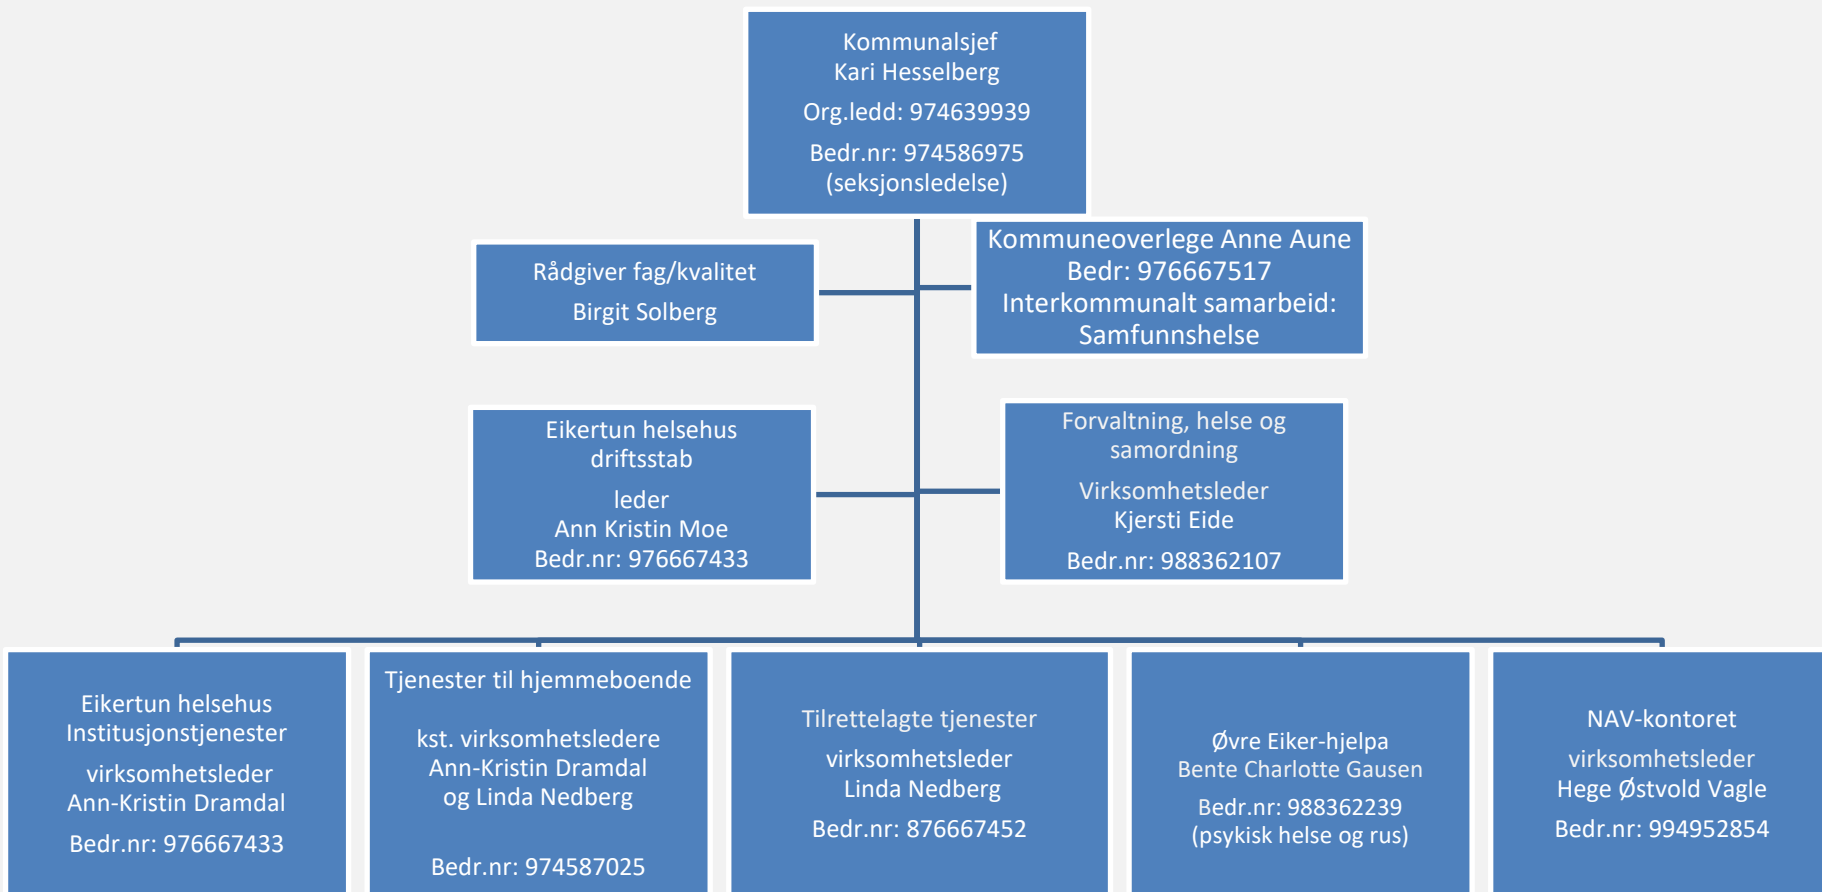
Kommunalsjef
Kari Hesselberg
Org.ledd: 974639939
Bedr.nr: 974586975
(seksjonsledelse)

Rådgiver fag/kvalitet
Birgit Solberg

Kommuneoverlege Anne Aune
Bedr: 976667517
Interkommunalt samarbeid:
Samfunnshelse

Eikertun helsehus
driftsstab
leder
Ann Kristin Moe
Bedr.nr: 976667433

Forvaltning, helse og samordning
Virksomhetsleder
Kjersti Eide
Bedr.nr: 988362107

Eikertun helsehus
Institusjonstjenester
virksomhetsleder
Ann-Kristin Dramdal
Bedr.nr: 976667433

Tjenester til hjemmeboende
kst. virksomhetsledere
Ann-Kristin Dramdal
og Linda Nedberg
Bedr.nr: 974587025

Tilrettelagte tjenester
virksomhetsleder
Linda Nedberg
Bedr.nr: 876667452

Øvre Eiker-hjelpa
Bente Charlotte Gausen
Bedr.nr: 988362239
(psykisk helse og rus)

NAV-kontoret
virksomhetsleder
Hege Østvold Vagle
Bedr.nr: 994952854